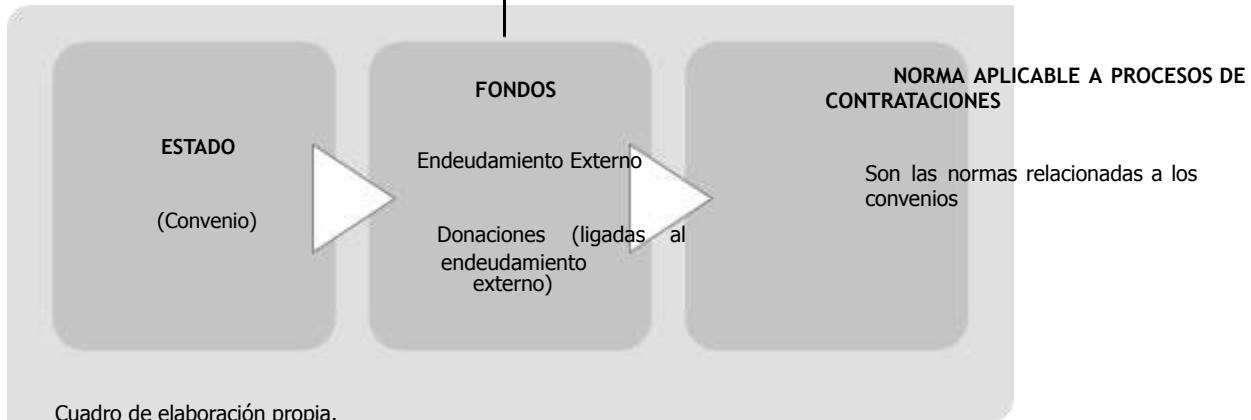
ESTADO

(Convenio)

FONDOS

Endeudamiento Externo

Donaciones (ligadas al endeudamiento externo)

NORMA APLICABLE A PROCESOS DE CONTRATACIONES

Son las normas relacionadas a los convenios

Cuadro de elaboración propia.